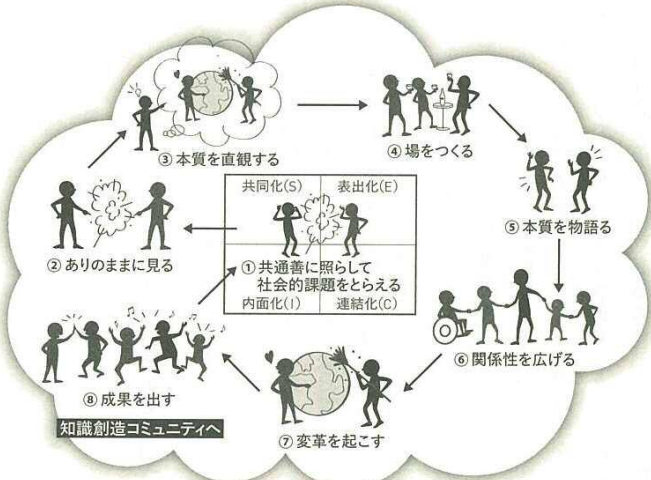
③ 本質を直観する

④ 場をつくる

⑤ 本質を物語る

⑥ 関係性を広げる

⑦ 変革を起こす

⑧ 成果を出す

知識創造コミュニティへ

② ありのままに見る

| 共同化(S) | 表出化(E) |
|---|---|
| 内面化(I) | 連結化(C) |

① 共通善に照らして社会的課題をとらえる